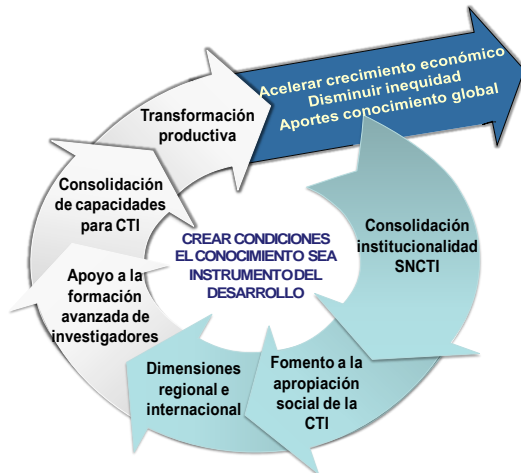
Acelerar crecimiento económico
Disminuir inequidad
Aportes conocimiento global

Transformación productiva

Consolidación de capacidades para CTI

Apoyo a la formación avanzada de investigadores

CREAR CONDICIONES EL CONOCIMIENTO SEA INSTRUMENTO DEL DESARROLLO

Consolidación institucionalidad SNCTI

Dimensiones regional e internacional

Fomento a la apropiación social de la CTI